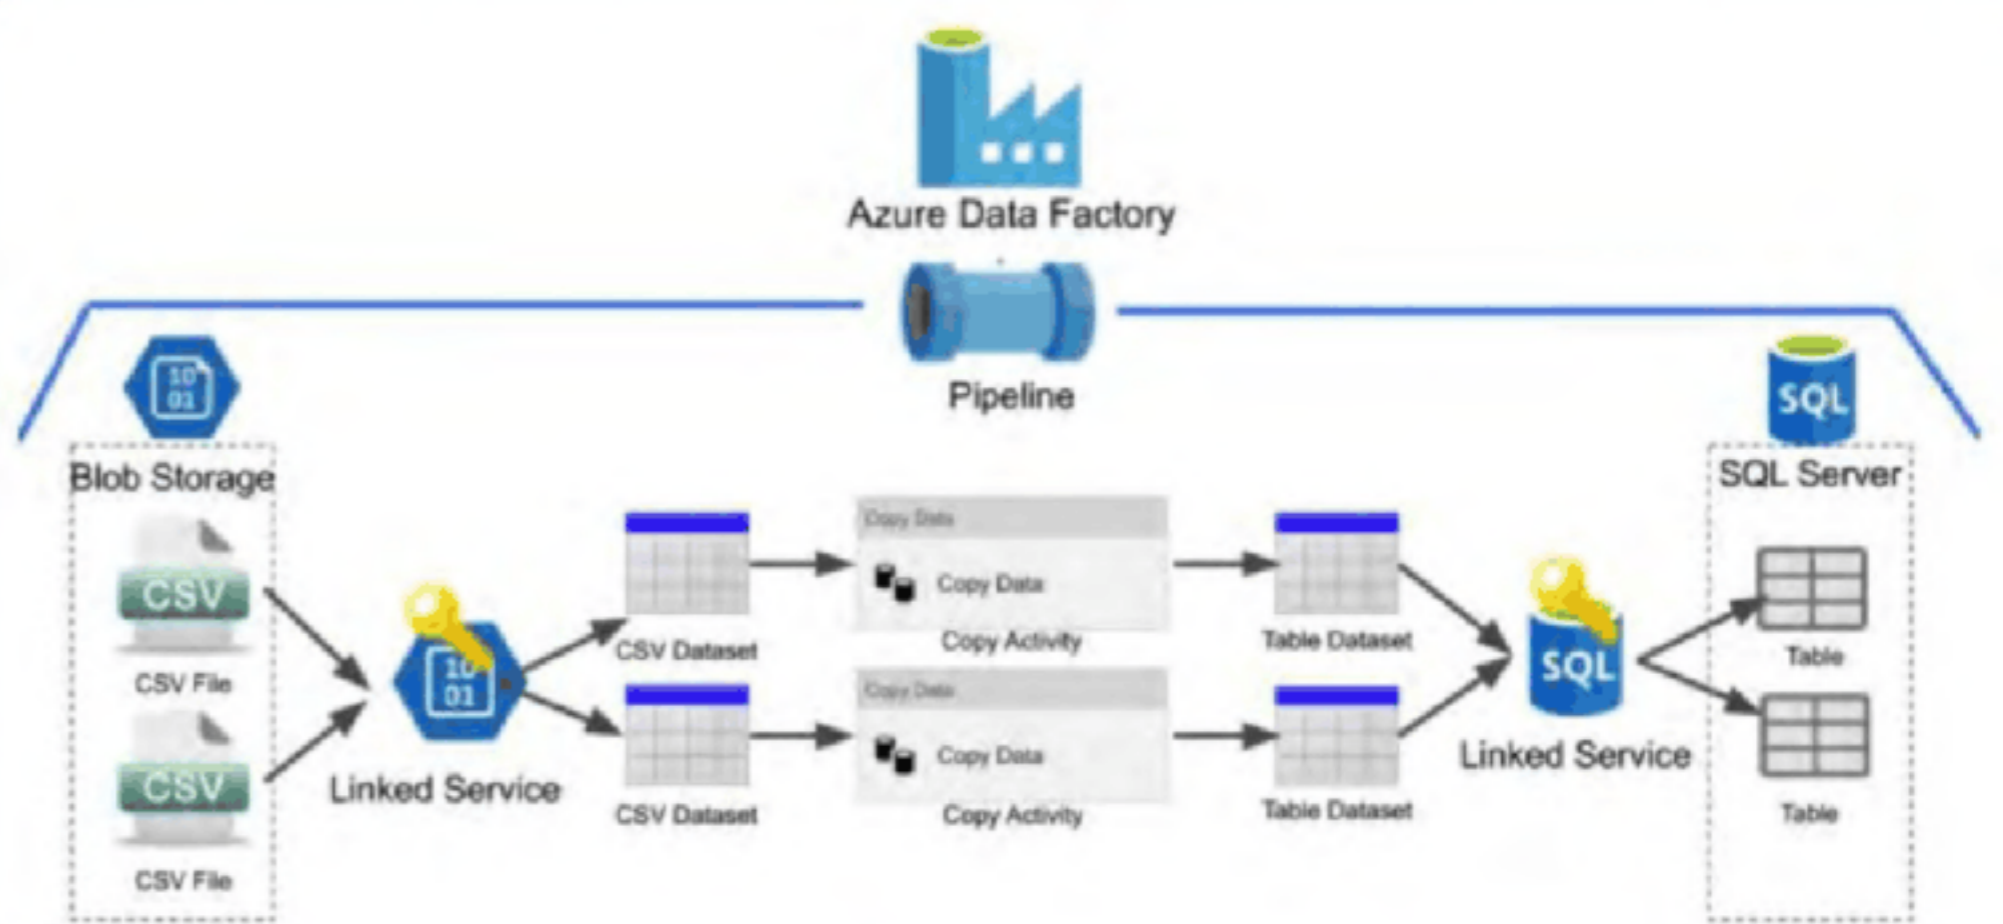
Azure Data Factory

Pipeline

Blob Storage

10
01

CSV

CSV File

CSV

CSV File

10
01

Linked Service

CSV Dataset

CSV Dataset

Copy Data

Copy Data

Copy Activity

Copy Data

Copy Data

Copy Activity

Table Dataset

Table Dataset

SQL

Linked Service

SQL

SQL Server

Table

Table